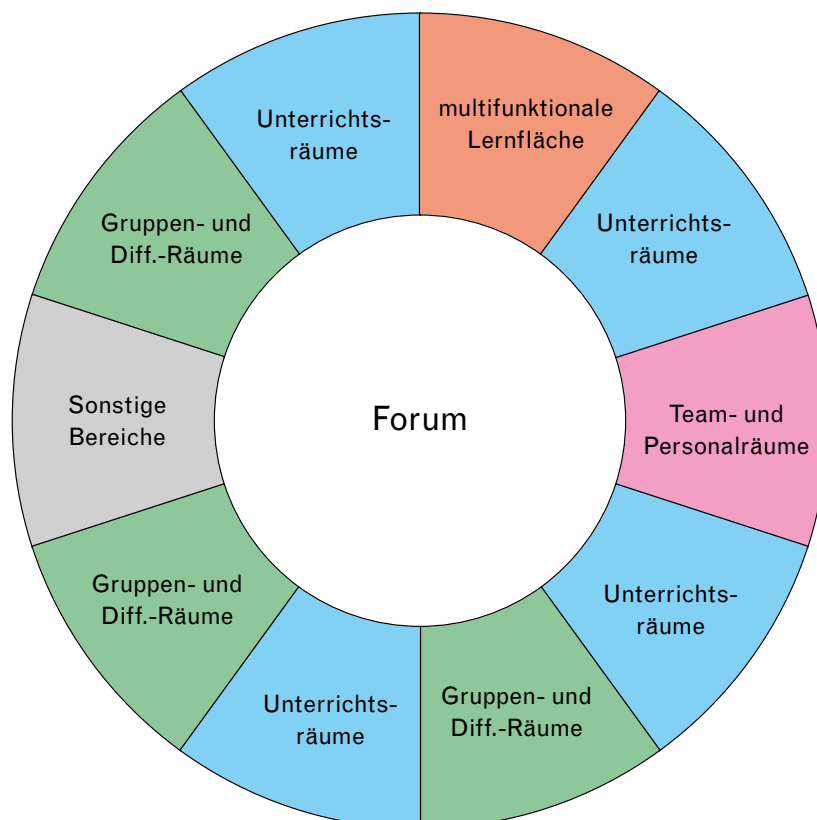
Forum

multifunktionale Lernfläche

Unterrichtsräume

Team- und Personalräume

Unterrichtsräume

Gruppen- und Diff.-Räume

Unterrichtsräume

Gruppen- und Diff.-Räume

Sonstige Bereiche

Gruppen- und Diff.-Räume

Unterrichtsräume